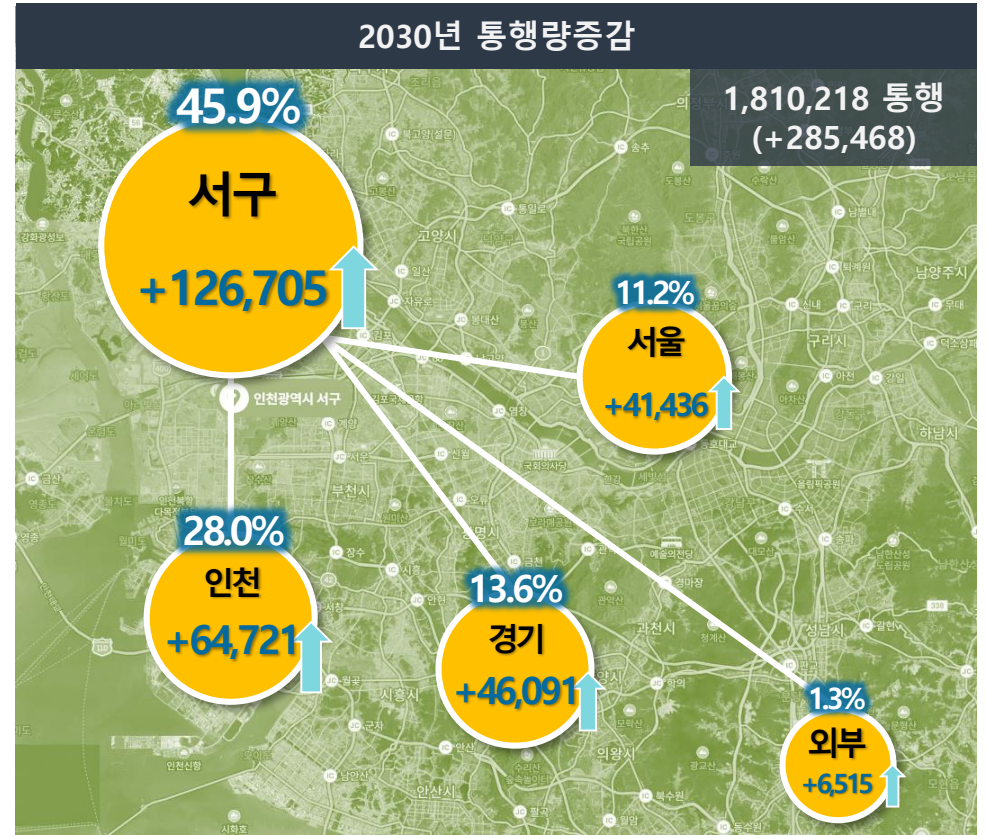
2030년 통행량증감

1,810,218 통행
(+285,468)

45.9%
서구
+126,705

11.2%
서울
+41,436

28.0%
인천
+64,721

13.6%
경기
+46,091

1.3%
외부
+6,515

인천광역시 서구

고양시
부천시
시흥시
안산시
구리시
하남시
남양주시
과천시
성남시
의왕시